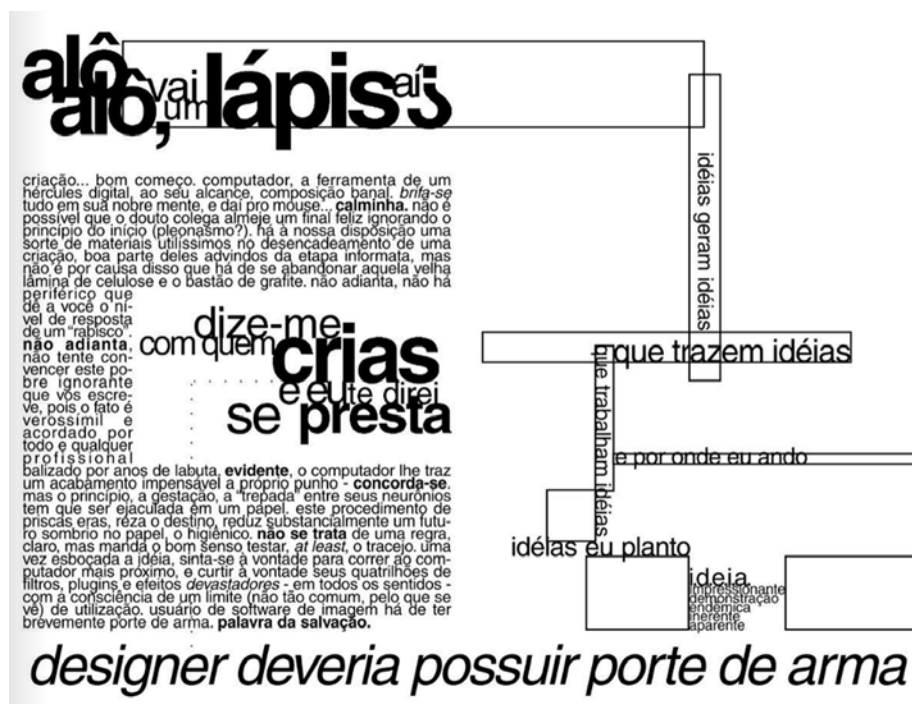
alô, alô, vai um lápis aí ?

criação... bom começo. computador, a ferramenta de um hércules digital, ao seu alcance, composição banal. *brifa-se* tudo em sua nobre mente, e daí pro mouse... **calminha.** não é possível que o douto colega almeje um final feliz ignorando o princípio do início (pleonasmo?). há à nossa disposição uma sorte de materiais utilíssimos no desencadeamento de uma criação, boa parte deles advindos da etapa informata, mas não é por causa disso que há de se abandonar aquela velha lâmina de celulose e o bastão de grafite. não adianta, não há periférico que dê a você o nível de resposta de um "rabisco". **não adianta**, não tente convencer este pobre ignorante que vos escreve, pois o fato é verossímil e acordado por todo e qualquer profissional balizado por anos de labuta, **evidente**, o computador lhe traz um acabamento impensável à próprio punho - **concorda-se**. mas o princípio, a gestação, a "trepada" entre seus neurônios tem que ser ejaculada em um papel. este procedimento de priscas eras, reza o destino, reduz substancialmente um futuro sombrio no papel, o higiênico. **não se trata** de uma regra, claro, mas manda o bom senso testar, *at least*, o tracejo. uma vez esboçada a idéia, sinta-se à vontade para correr ao computador mais próximo, e curtir à vontade seus quatrilhões de filtros, plugins e efeitos *devastadores* - em todos os sentidos - com a consciência de um limite (não tão comum, pelo que se vê) de utilização. usuário de software de imagem há de ter brevemente porte de arma. **palavra da salvação.**

dize-me com quem crias e eu te direi se presta

idéias geram idéias

que trazem idéias

que trabalham idéias

e por onde eu ando

idéias eu planto

idéia
impressionante
demonstração
endêmica
inerente
aparente

designer deveria possuir porte de arma